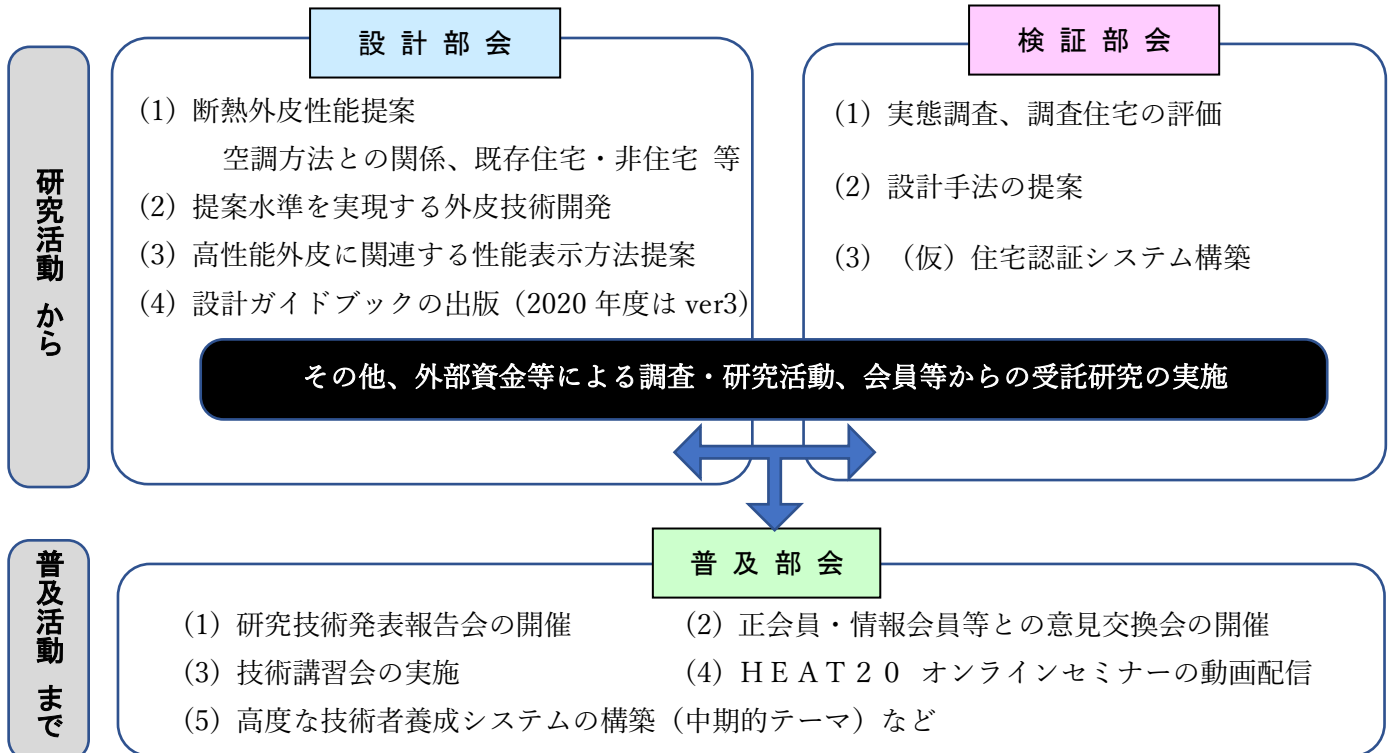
研究活動 から

設計部会

(1) 断熱外皮性能提案
空調方法との関係、既存住宅・非住宅 等
(2) 提案水準を実現する外皮技術開発
(3) 高性能外皮に関連する性能表示方法提案
(4) 設計ガイドブックの出版（2020 年度は ver3）

検証部会

(1) 実態調査、調査住宅の評価
(2) 設計手法の提案
(3) （仮）住宅認証システム構築

その他、外部資金等による調査・研究活動、会員等からの受託研究の実施

普及活動 まで

普及部会

(1) 研究技術発表報告会の開催
(2) 正会員・情報会員等との意見交換会の開催
(3) 技術講習会の実施
(4) ＨＥＡＴ２０ オンラインセミナーの動画配信
(5) 高度な技術者養成システムの構築（中期的テーマ）など